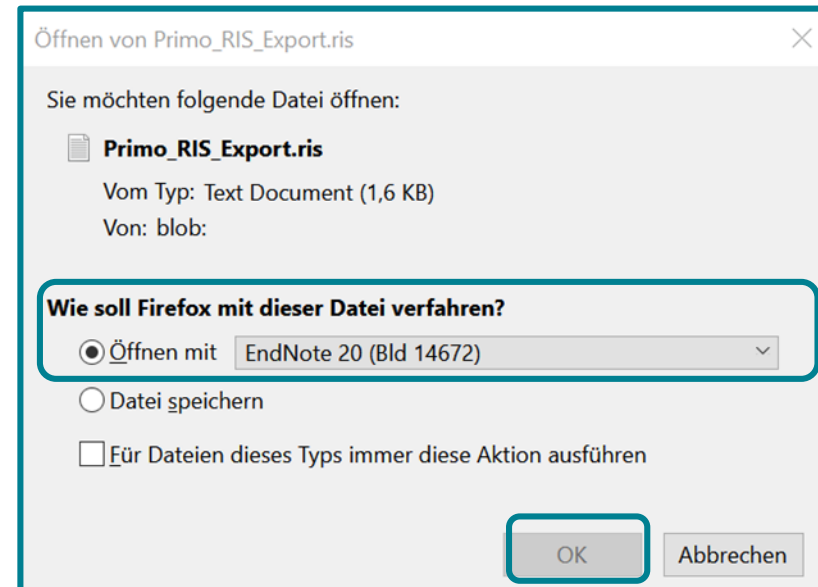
Öffnen von Primo_RIS_Export.ris

Sie möchten folgende Datei öffnen:

Primo_RIS_Export.ris

Vom Typ: Text Document (1,6 KB)

Von: blob:

Wie soll Firefox mit dieser Datei verfahren?

Öffnen mit EndNote 20 (Bld 14672)

Datei speichern

Für Dateien dieses Typs immer diese Aktion ausführen

OK

Abbrechen